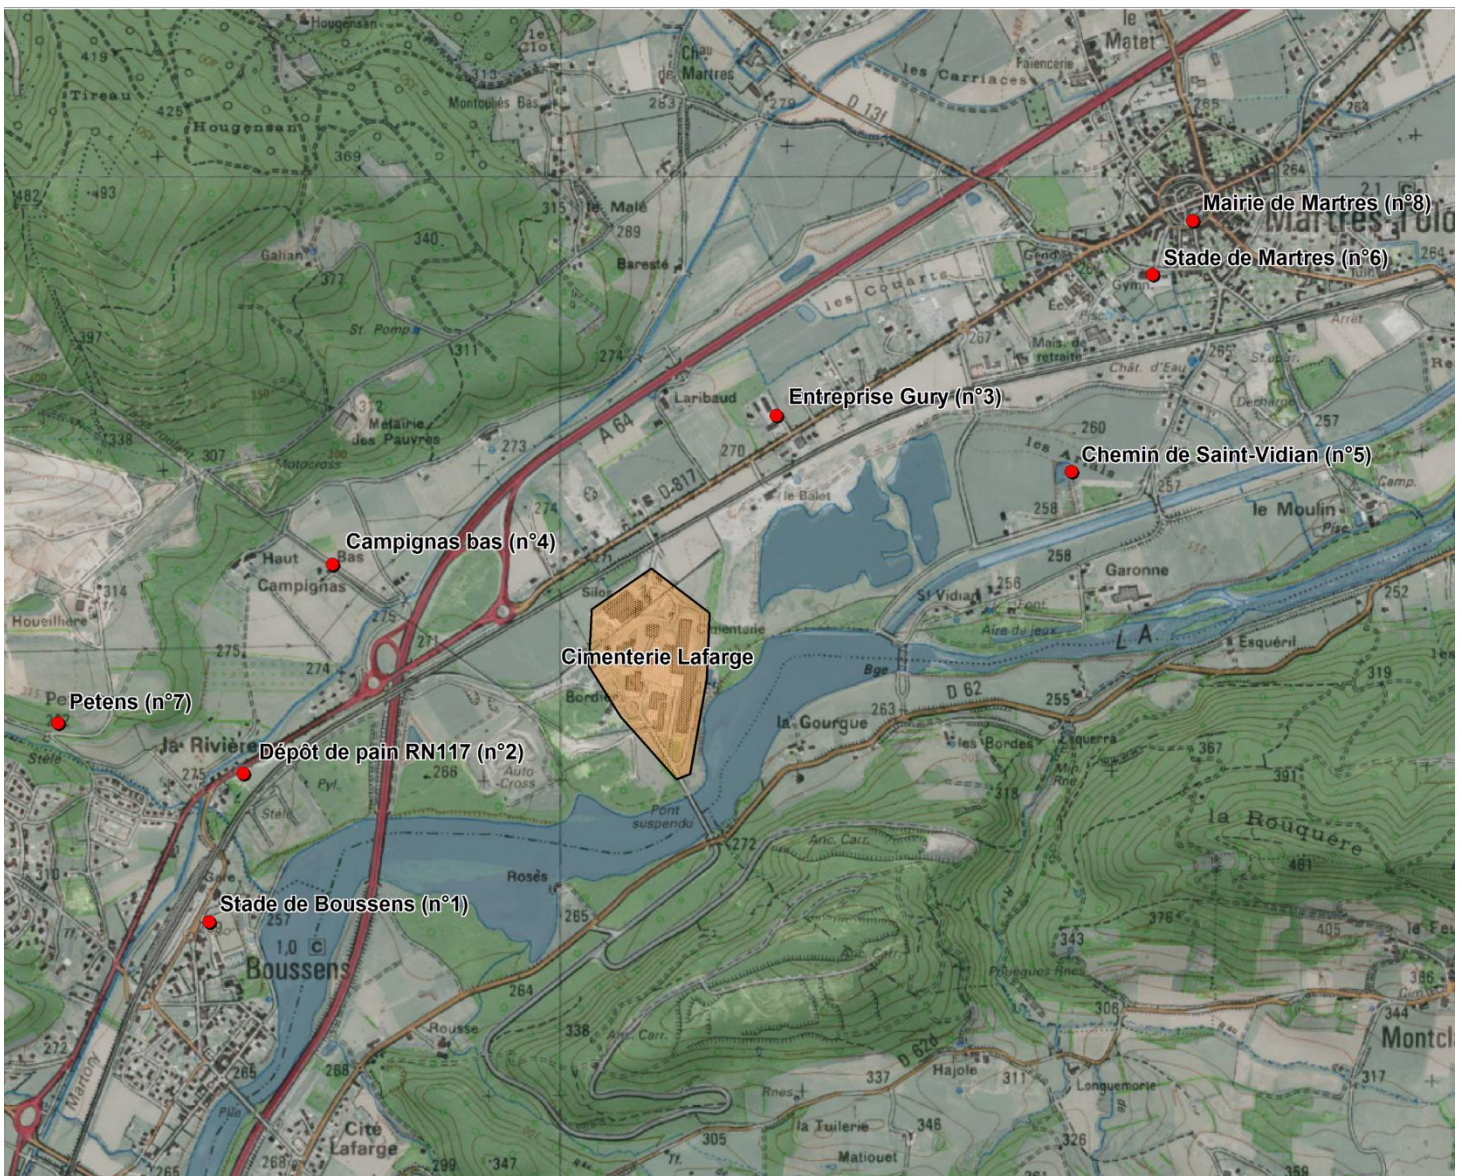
Hougensan
419
Tireau
425
Hougensan
369
482
493
Galian
340
377
St. Pomp
397
311
312
Métairie des Pauvres
338
307
Motocross
Le Clot
313
Montoulies Bas
Chau de Martres
263
279
les Carriaces
Faïencerie
le Matet
D 131
265
264
315
le Malé
289
Baresté
274
les Courarts
Mairie de Martres (n°8)
Martres-Tolo
Stade de Martres (n°6)
Gymn.
287
Mais. de retraite
265
Chât. d'Eau
Laribaud
Entreprise Gury (n°3)
A 64
270
273
D 817
le Balet
260
les Aulas
Chemin de Saint-Vidian (n°5)
257
258
le Moulin
Camp.
Campignas bas (n°4)
Haut Campignas
314
Houeillière
275
274
271
Silos
Cimentaire
258
Garonne
256
St Vidian
Aire de jeux
Esquéril
252
Cimenterie Lafarge
Bge
D 62
255
319
Petens (n°7)
Bordi
la Gourgue
263
les Bordes
Esquerra
367
391
La Rivière
Dépôt de pain RN117 (n°2)
266
Auto Cross
Stèle
Pyl.
318
Pont suspendu
272
Anc. Carr.
la Rouquère
461
Stade de Boussens (n°1)
Rosès
265
257
1,0
Boussens
376
405
343
264
306
366
344
Montcl
Rousse
338
Anc. Carr.
D 626
337
Hajole
311
Longuemorie
317
266
265
Cité Lafarge
269
299
347
la Tuilerie
346
305
326
Matiouet
Memory
272